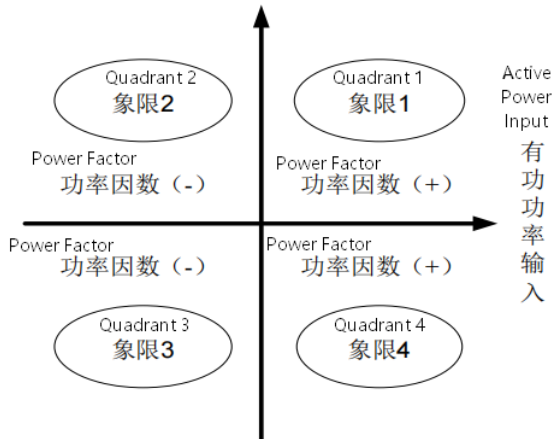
Quadrant 2
象限2

Quadrant 1
象限1

Active Power Input
有功功率输入

Power Factor
功率因数（-）

Power Factor
功率因数（+）

Power Factor
功率因数（-）

Power Factor
功率因数（+）

Quadrant 3
象限3

Quadrant 4
象限4